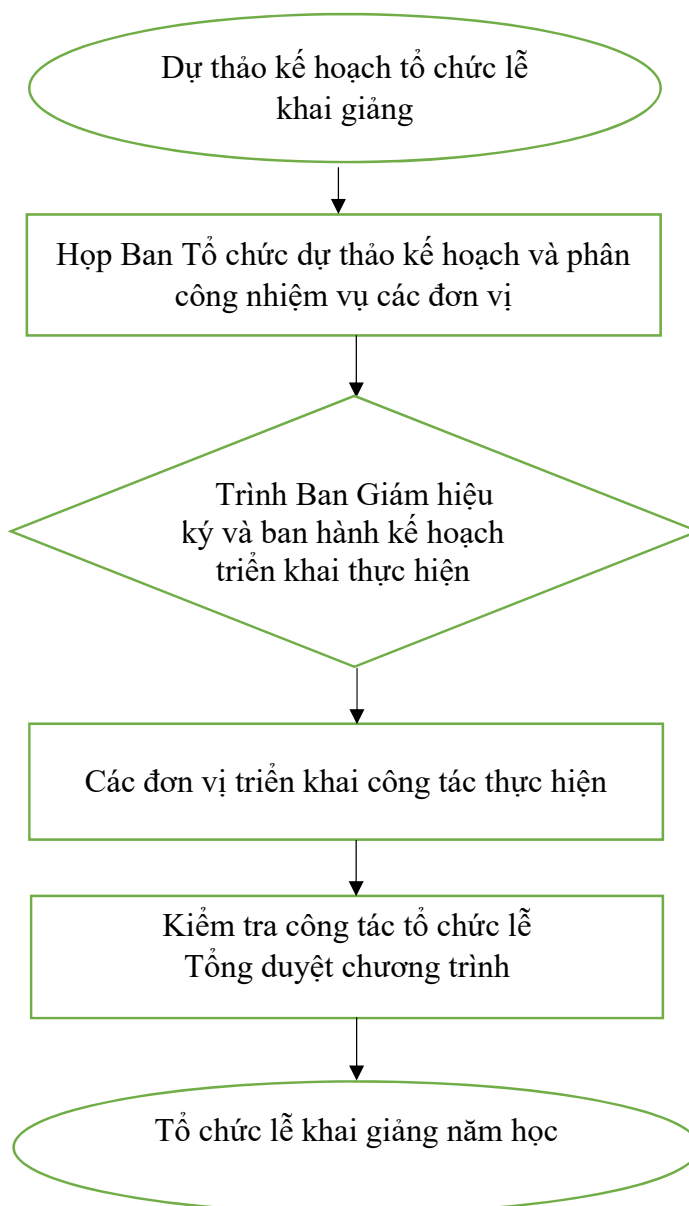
Dự thảo kế hoạch tổ chức lễ khai giảng

Họp Ban Tổ chức dự thảo kế hoạch và phân công nhiệm vụ các đơn vị

Trình Ban Giám hiệu ký và ban hành kế hoạch triển khai thực hiện

Các đơn vị triển khai công tác thực hiện

Kiểm tra công tác tổ chức lễ
Tổng duyệt chương trình

Tổ chức lễ khai giảng năm học